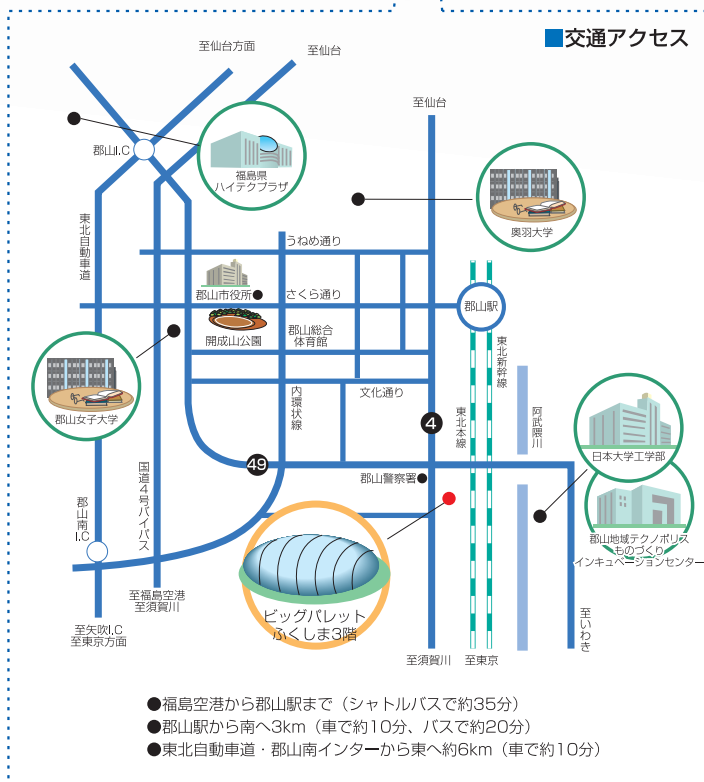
■交通アクセス

至仙台方面
至仙台
至仙台
郡山I.C
福島県ハイテクプラザ
奥羽大学
東北自動車道
うねめ通り
郡山市役所
さくら通り
郡山駅
開成山公園
郡山総合体育館
郡山女子大学
東北新幹線
内環状線
文化通り
4
東北本線
阿武隈川
日本大学工学部
49
国道4号バイパス
郡山警察署
郡山地域テクノポリスものづくりインキュベーションセンター
郡山南I.C
ビッグパレットふくしま3階
至福島空港
至須賀川
至矢吹I.C
至東京方面
至須賀川
至東京
至いわき

●福島空港から郡山駅まで（シャトルバスで約35分）
●郡山駅から南へ3km（車で約10分、バスで約20分）
●東北自動車道・郡山南インターから東へ約6km（車で約10分）